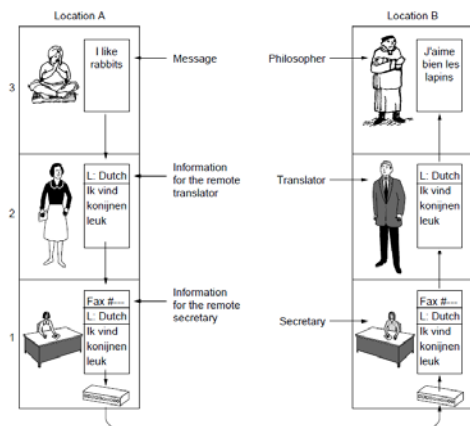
Location A

Location B

3

I like rabbits

Message

Philosopher

J'aime bien les lapins

2

L: Dutch
Ik vind konijnen leuk

Information for the remote translator

Translator

L: Dutch
Ik vind konijnen leuk

1

Fax #---
L: Dutch
Ik vind konijnen leuk

Information for the remote secretary

Secretary

Fax #---
L: Dutch
Ik vind konijnen leuk